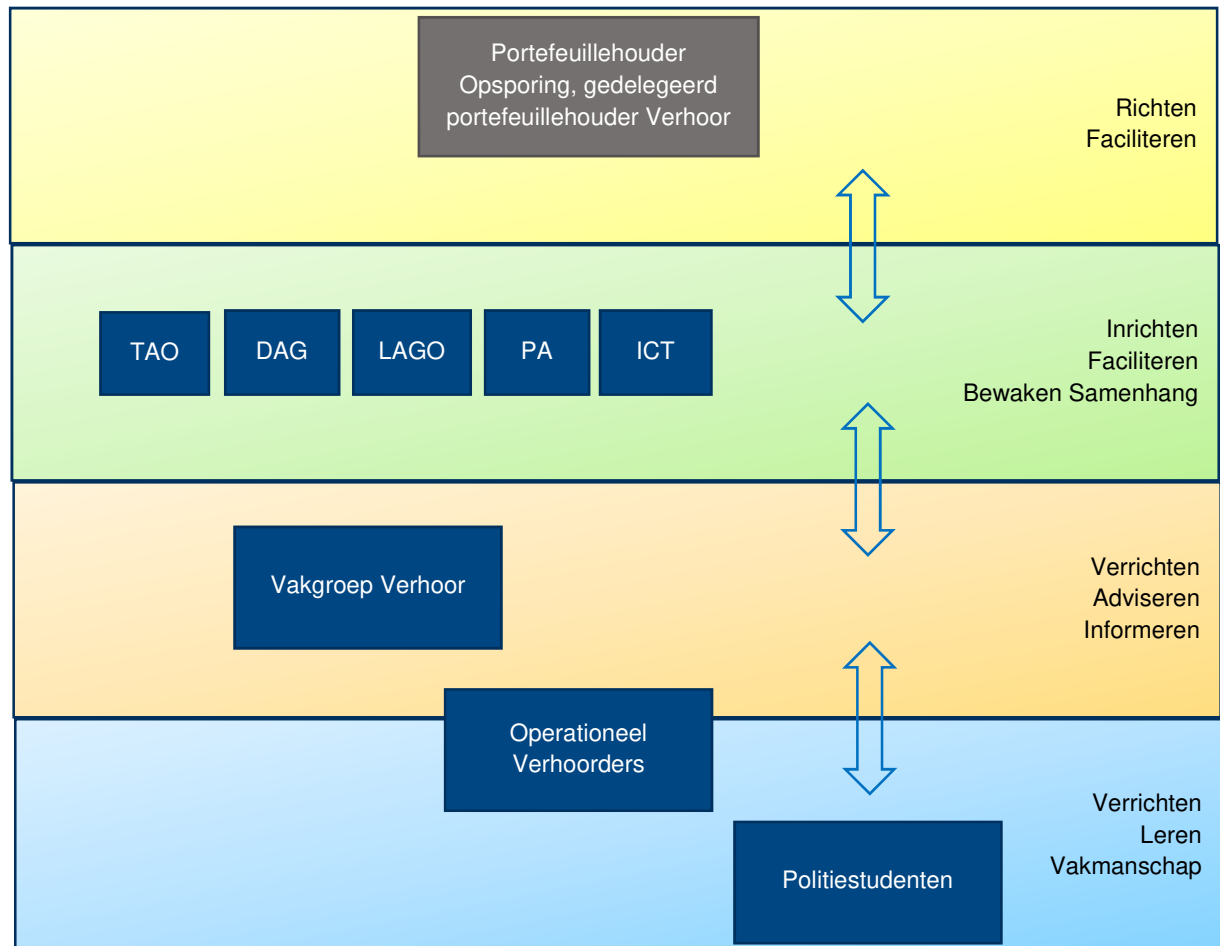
Portefeuillehouder Opsporing, gedelegeerd portefeuillehouder Verhoor

Richten
Faciliteren

TAO

DAG

LAGO

PA

ICT

Inrichten
Faciliteren
Bewaken Samenhang

Vakgroep Verhoor

Verrichten
Adviseren
Informeren

Operationeel Verhoorders

Verrichten
Leren
Vakmanschap

Politiestudenten